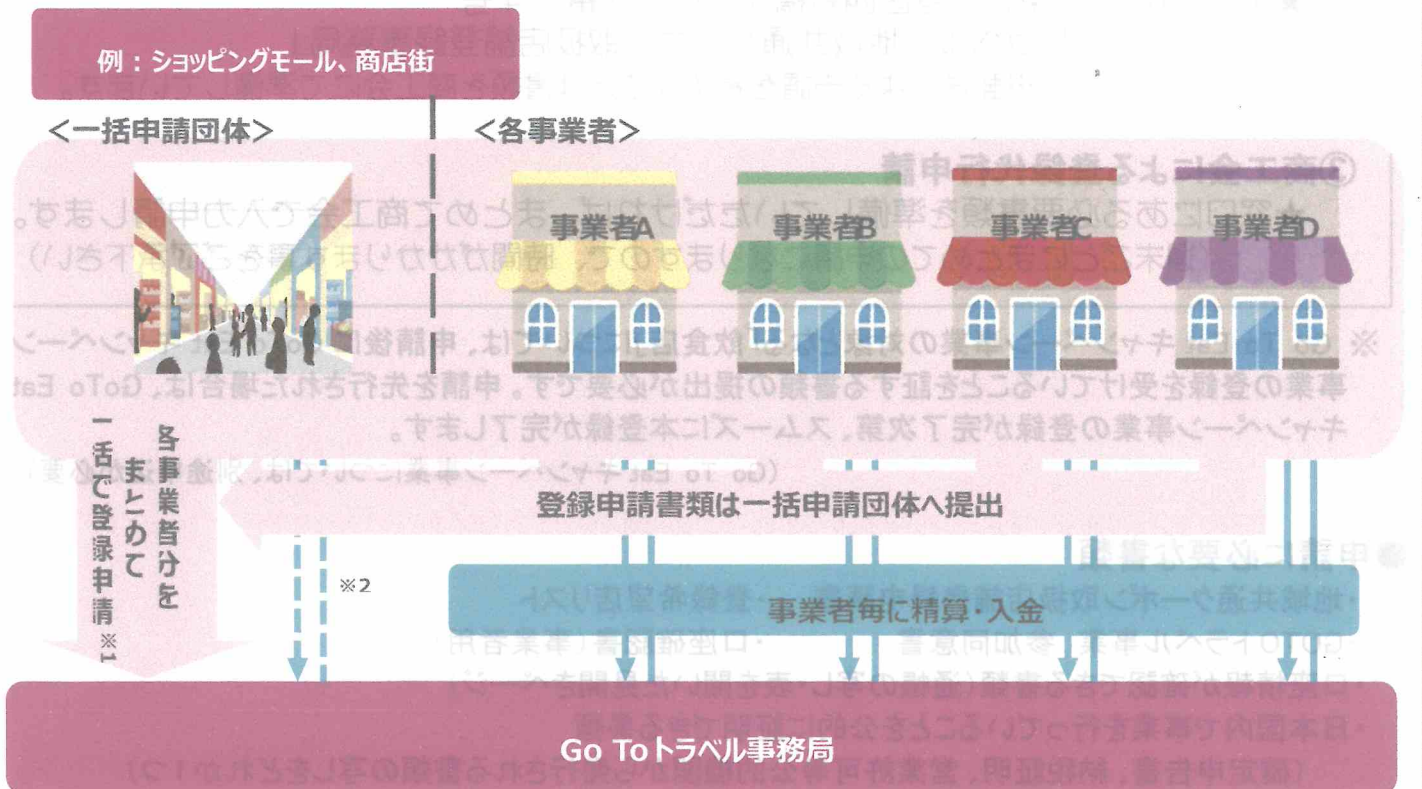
例：ショッピングモール、商店街

＜一括申請団体＞

＜各事業者＞

事業者A

事業者B

事業者C

事業者D

各事業者分をまとめて一括で登録申請 ※1

登録申請書類は一括申請団体へ提出

※2

事業者毎に精算・入金

Go Toトラベル事務局